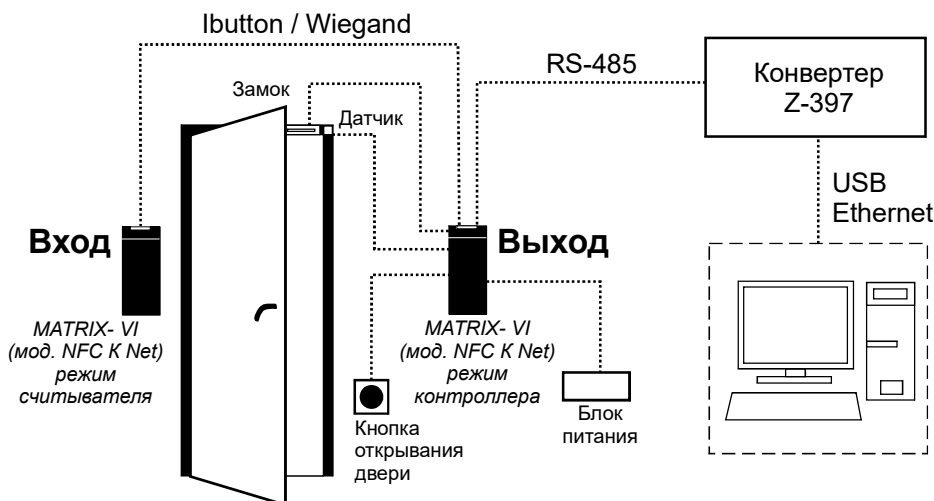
Ibutton / Wiegand

RS-485

Конвертер Z-397

Замок

Датчик

USB Ethernet

Вход

Выход

MATRIX- VI (мод. NFC K Net) режим считывателя

MATRIX- VI (мод. NFC K Net) режим контроллера

Кнопка открывания двери

Блок питания